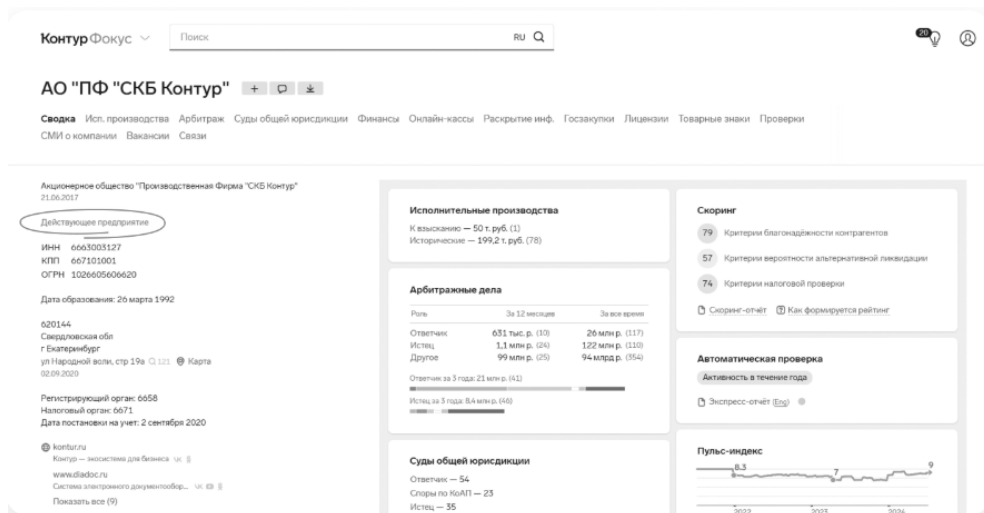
Контур Фокус

Поиск RU

20

АО "ПФ "СКБ Контур" + 

Сводка Исп. производства Арбитраж Суды общей юрисдикции Финансы Онлайн-кассы Раскрытие инф. Госзакупки Лицензии Товарные знаки Проверки СМИ о компании Вакансии Связи

Акционерное общество "Производственная Фирма "СКБ Контур"
21.06.2017

Действующее предприятие

ИНН 6663003127
КПП 667101001
ОГРН 1026605606620

Дата образования: 26 марта 1992

620144
Свердловская обл
г Екатеринбург
ул Народной воли, стр 19а 121 Карта
02.09.2020

Регистрирующий орган: 6658
Налоговый орган: 6671
Дата постановки на учет: 2 сентября 2020

kontur.ru
Контур — экосистема для бизнеса
www.diadoc.ru
Система электронного документообор...
Показать все (9)

Исполнительные производства
К взысканию — 50 т. руб. (1)
Исторические — 199,2 т. руб. (78)

Арбитражные дела

| Роль | За 12 месяцев | За все время |
|---|---|---|
| Ответчик | 631 тыс. р. (10) | 26 млн р. (117) |
| Истец | 1,1 млн р. (24) | 122 млн р. (110) |
| Другое | 99 млн р. (25) | 94 млрд р. (354) |

Ответчик за 3 года: 21 млн р. (41)
Истец за 3 года: 8,4 млн р. (46)

Суды общей юрисдикции
Ответчик — 54
Споры по КоАП — 23
Истец — 35

Скоринг
79 Критерии благонадёжности контрагентов
57 Критерии вероятности альтернативной ликвидации
74 Критерии налоговой проверки
Скоринг-отчёт Как формируется рейтинг

Автоматическая проверка
Активность в течение года
Экспресс-отчёт (Eng)

Пульс-индекс
8,3 7 9
2022 2023 2024